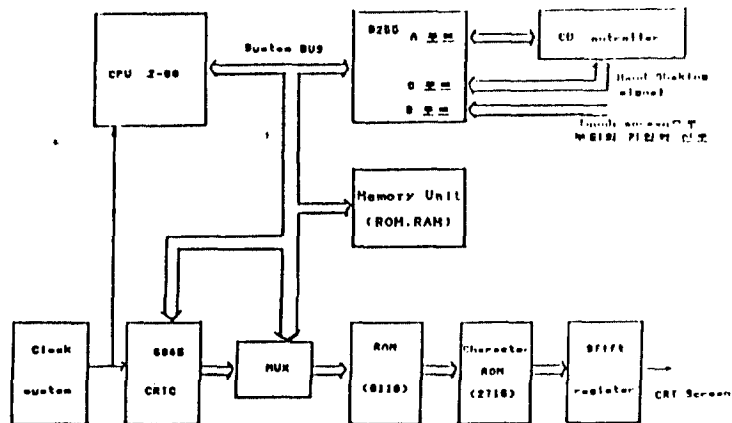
CPU Z-80

System BUS

8255

A 포트

B 포트

C 포트

CD controller

Hand Shaking signal

Touch screen으로 부터의 키입력 신호

Memory Unit (ROM.RAM)

Clock system

6845 CRTC

MUX

RAM (6116)

Character ROM (2716)

Shift register

CRT Screen